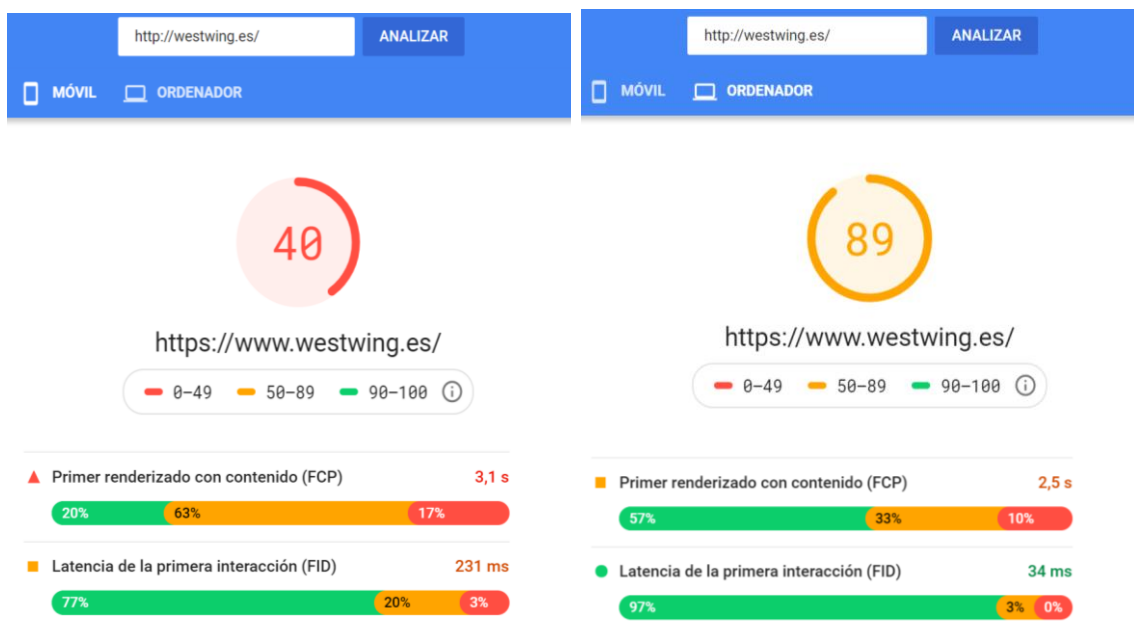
http://westwing.es/
ANALIZAR
MÓVIL
ORDENADOR

40

https://www.westwing.es/

0–49 50–89 90–100

Primer renderizado con contenido (FCP) 3,1 s
20% 63% 17%

Latencia de la primera interacción (FID) 231 ms
77% 20% 3%

http://westwing.es/
ANALIZAR
MÓVIL
ORDENADOR

89

https://www.westwing.es/

0–49 50–89 90–100

Primer renderizado con contenido (FCP) 2,5 s
57% 33% 10%

Latencia de la primera interacción (FID) 34 ms
97% 3% 0%